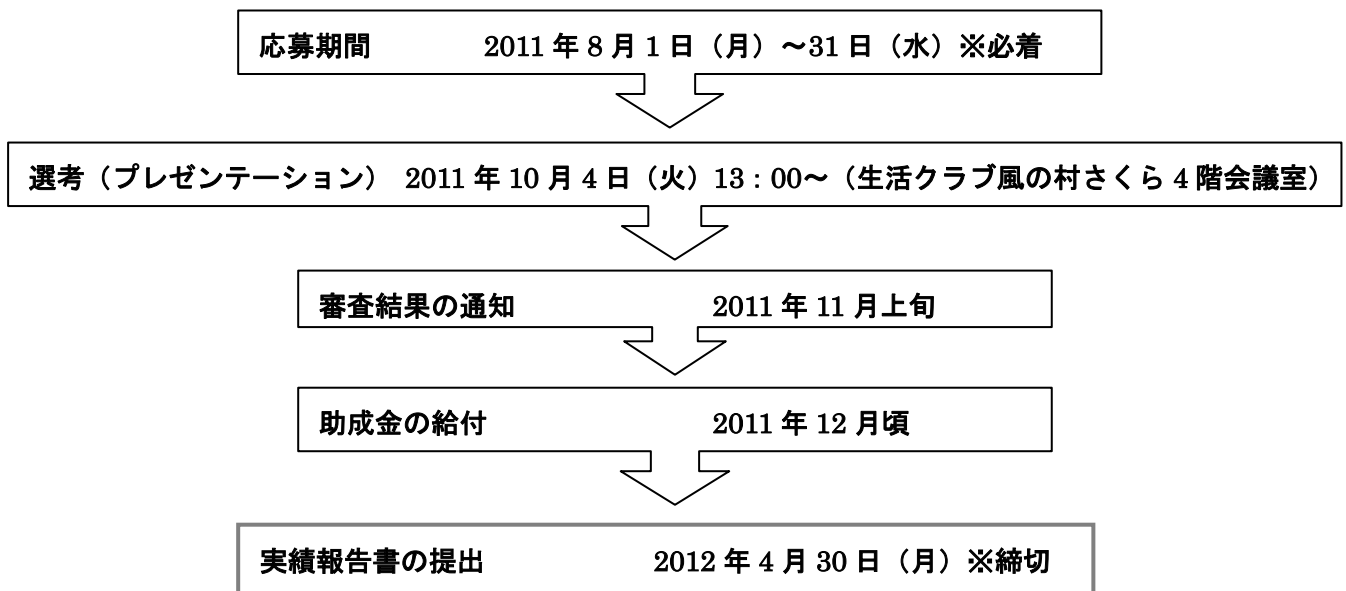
応募期間　　2011 年 8 月 1 日（月）～31 日（水）※必着

選考（プレゼンテーション） 2011 年 10 月 4 日（火）13 : 00～（生活クラブ風の村さくら 4 階会議室）

審査結果の通知　　2011 年 11 月上旬

助成金の給付　　2011 年 12 月頃

実績報告書の提出　　2012 年 4 月 30 日（月）※締切